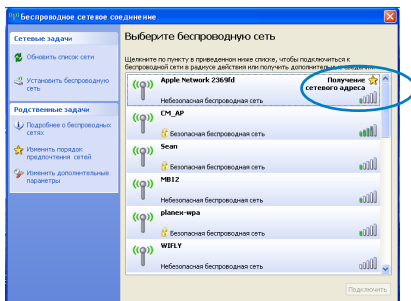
Беспроводное сетевое соединение

Сетевые задачи

Обновить список сети

Установить беспроводную сеть

Родственные задачи

Подробнее о беспроводных сетях

Изменить порядок предпочтения сетей

Изменить дополнительные параметры

Выберите беспроводную сеть

Щелкните по пункту в приведенном ниже списке, чтобы подключиться к беспроводной сети в радиусе действия или получить дополнительные сведения.

Apple Network 2369fd
Получение сетевого адреса
Небезопасная беспроводная сеть

CM_AP
Безопасная беспроводная сеть

Sean
Безопасная беспроводная сеть

MB12
Безопасная беспроводная сеть

planex-wpa
Безопасная беспроводная сеть

WIFLY
Небезопасная беспроводная сеть

Подключить